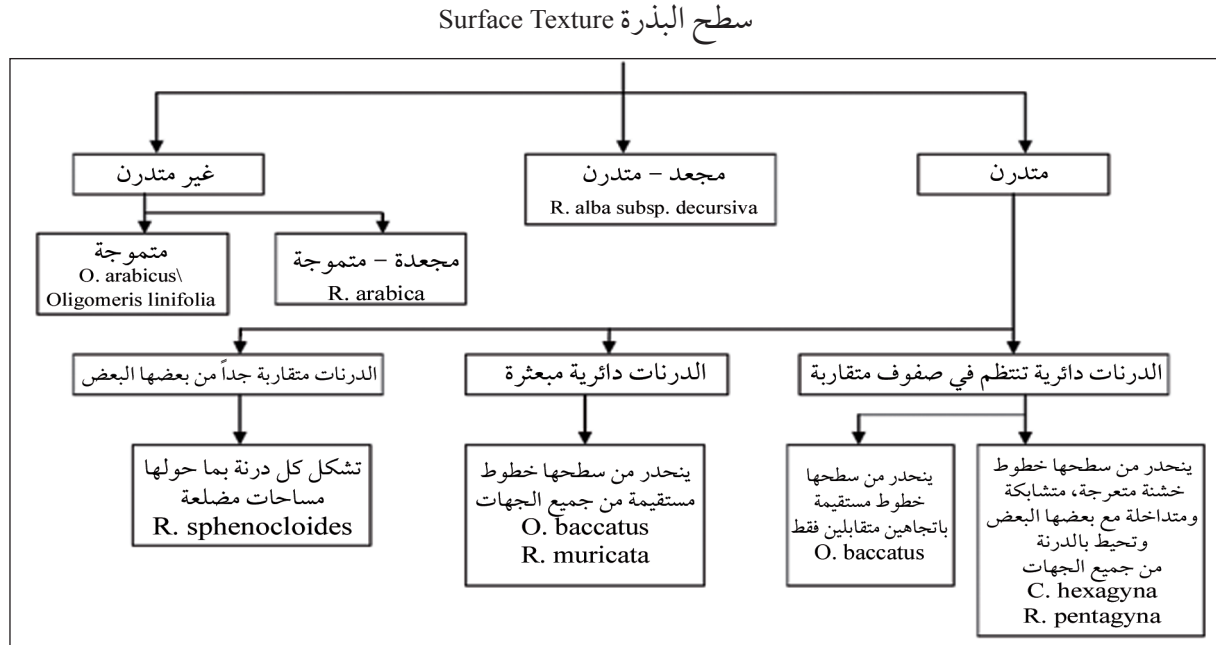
سطح البذرة Surface Texture

متدرن

مجعد – متدرن
R. alba subsp. decursiva

غير متدرن

مجعدة – متموجة
R. arabica

متموجة
O. arabicus\ Oligomeris linifolia

الدرنات دائرية تنتظم في صفوف متقاربة

الدرنات دائرية مبعثرة

الدرنات متقاربة جداً من بعضها البعض

ينحدر من سطحها خطوط خشنة متعرجة، متشابكة ومتداخلة مع بعضها البعض وتحيط بالدرنة من جميع الجهات
C. hexagyna
R. pentagyna

ينحدر من سطحها خطوط مستقيمة باتجاهين متقابلين فقط
O. baccatus

ينحدر من سطحها خطوط مستقيمة من جميع الجهات
O. baccatus
R. muricata

تشكل كل درنة بما حولها مساحات مضلعة
R. sphenocloides